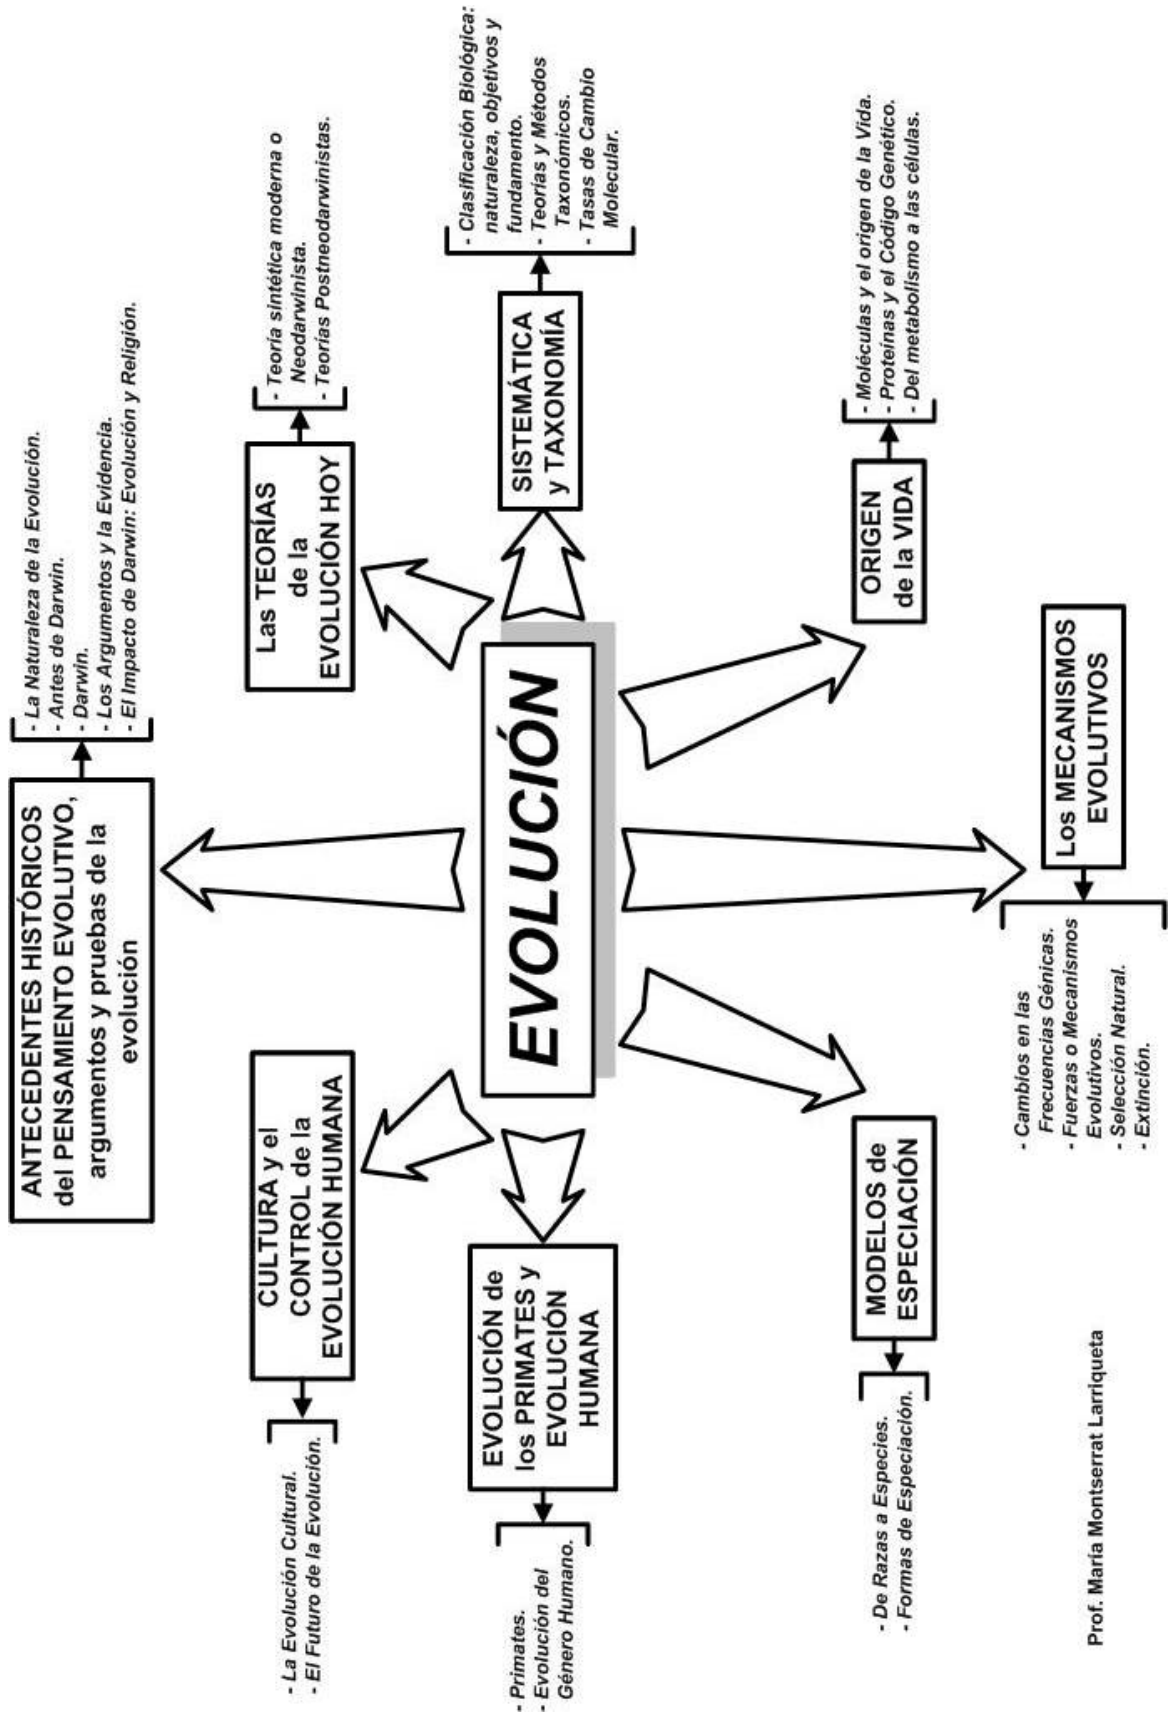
EVOLUCIÓN

ANTECEDENTES HISTÓRICOS del PENSAMIENTO EVOLUTIVO, argumentos y pruebas de la evolución

- La Naturaleza de la Evolución.
- Antes de Darwin.
- Darwin.
- Los Argumentos y la Evidencia.
- El Impacto de Darwin: Evolución y Religión.

Las TEORÍAS de la EVOLUCIÓN HOY

- Teoría sintética moderna o Neodarwinista.
- Teorías Postneodarwinistas.

SISTEMÁTICA y TAXONOMÍA

- Clasificación Biológica: naturaleza, objetivos y fundamento.
- Teorías y Métodos Taxonómicos.
- Tasas de Cambio Molecular.

ORIGEN de la VIDA

- Moléculas y el origen de la Vida.
- Proteínas y el Código Genético.
- Del metabolismo a las células.

Los MECANISMOS EVOLUTIVOS

- Cambios en las Frecuencias Génicas.
- Fuerzas o Mecanismos Evolutivos.
- Selección Natural.
- Extinción.

MODELOS de ESPECIACIÓN

- De Razas a Especies.
- Formas de Especiación.

EVOLUCIÓN de los PRIMATES y EVOLUCIÓN HUMANA

- Primates.
- Evolución del Género Humano.

CULTURA y el CONTROL de la EVOLUCIÓN HUMANA

- La Evolución Cultural.
- El Futuro de la Evolución.

Prof. María Montserrat Larriqueta